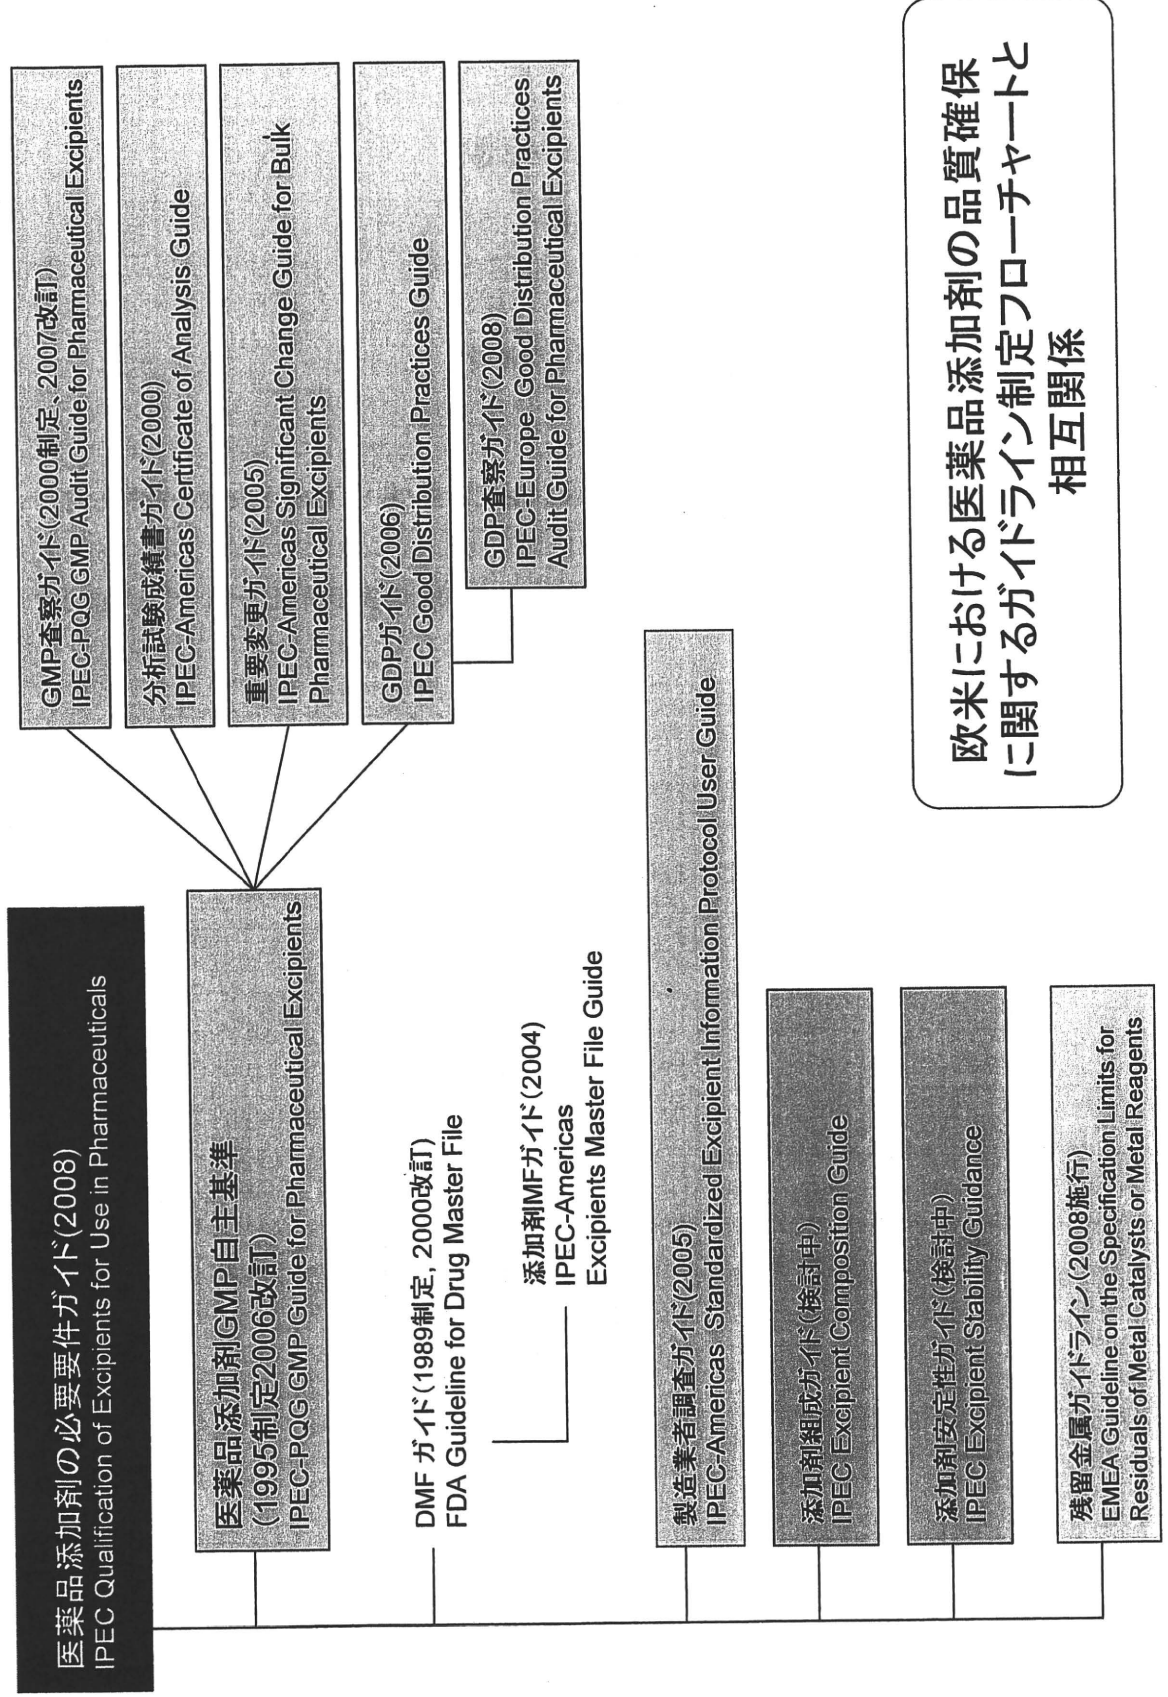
欧米における医薬品添加剤の品質確保に関するガイドライン制定フローチャートと相互関係

医薬品添加剤の必要要件ガイド(2008)
IPEC Qualification of Excipients for Use in Pharmaceuticals

医薬品添加剤GMP自主基準
(1995制定2006改訂)
IPEC-PQG GMP Guide for Pharmaceutical Excipients

GMP査察ガイド(2000制定、2007改訂)
IPEC-PQG GMP Audit Guide for Pharmaceutical Excipients

分析試験成績書ガイド(2000)
IPEC-Americas Certificate of Analysis Guide

重要変更ガイド(2005)
IPEC-Americas Significant Change Guide for Bulk Pharmaceutical Excipients

GDPガイド(2006)
IPEC Good Distribution Practices Guide

GDP査察ガイド(2008)
IPEC-Europe Good Distribution Practices Audit Guide for Pharmaceutical Excipients

DMF ガイド(1989制定, 2000改訂)
FDA Guideline for Drug Master File

添加剤MFガイド(2004)
IPEC-Americas
Excipients Master File Guide

製造業者調査ガイド(2005)
IPEC-Americas Standardized Excipient Information Protocol User Guide

添加剤組成ガイド(検討中)
IPEC Excipient Composition Guide

添加剤安定性ガイド(検討中)
IPEC Excipient Stability Guidance

残留金属ガイドライン(2008施行)
EMEA Guideline on the Specification Limits for Residuals of Metal Catalysts or Metal Reagents